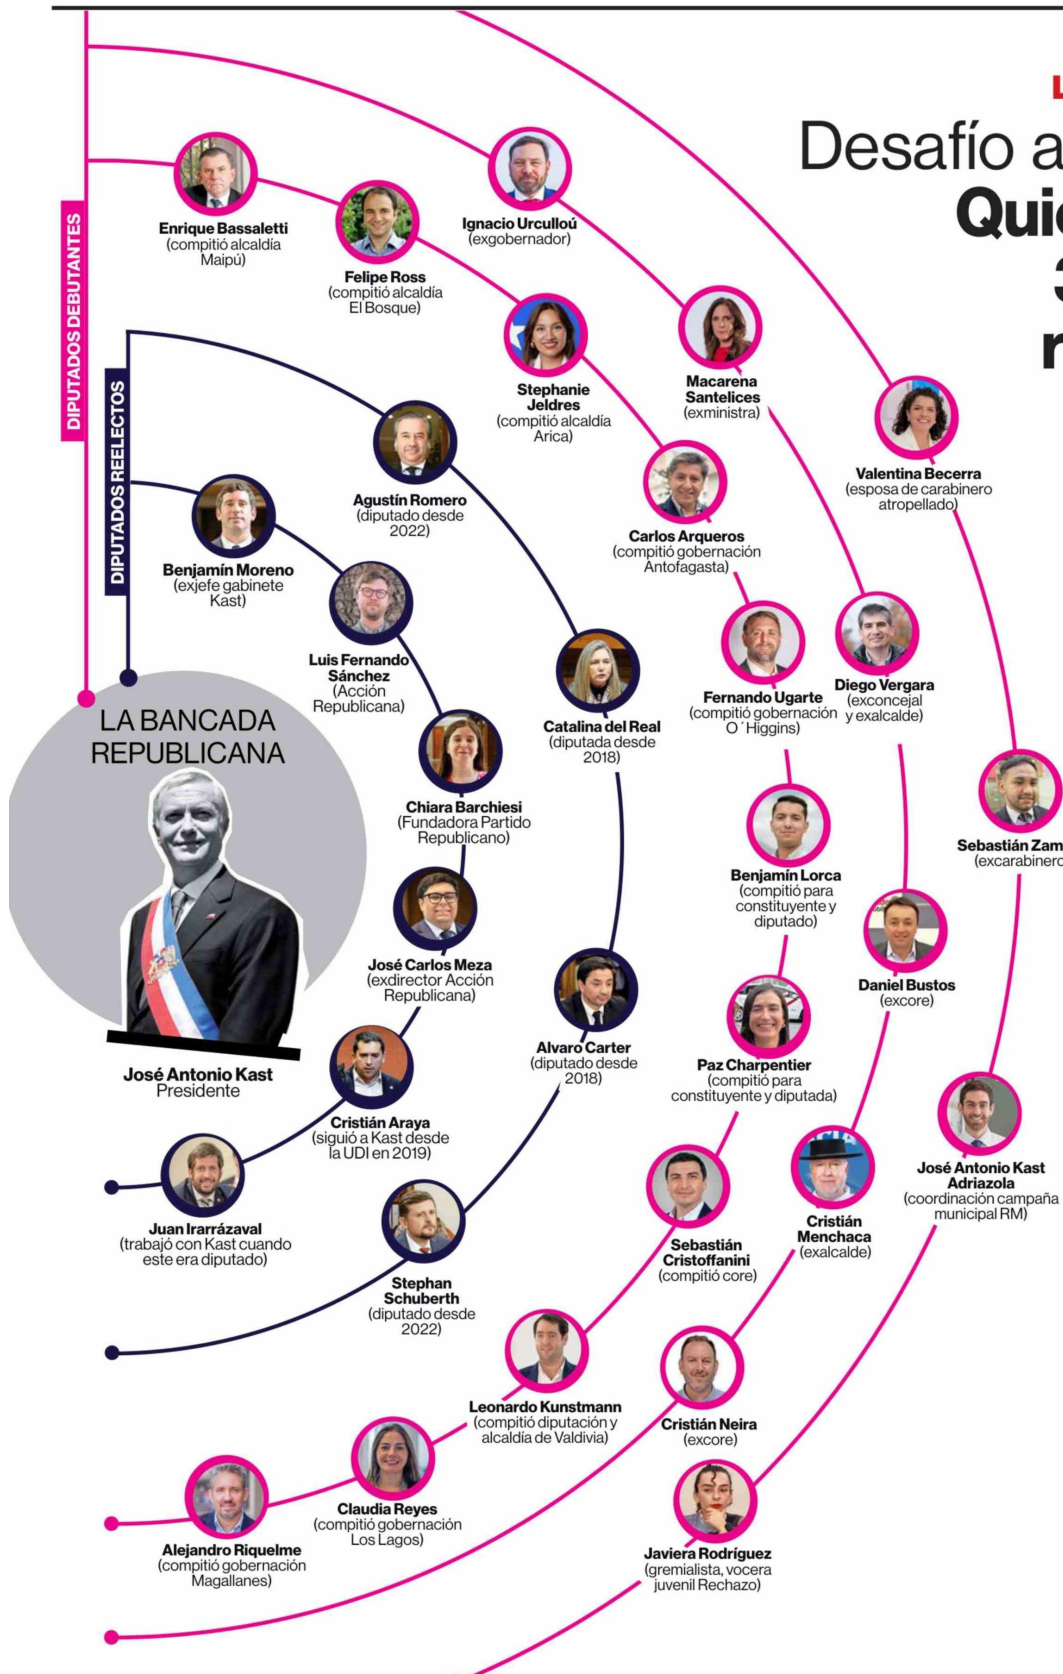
L

Desafío a
Qui
3
r

DIPUTADOS DEBUTANTES

DIPUTADOS REELECTOS

Enrique Bassaletti (compitió alcaldía Maipú)

Felipe Ross (compitió alcaldía El Bosque)

Ignacio Urcullú (exgobernador)

Stephanie Jeldres (compitió alcaldía Arica)

Macarena Santelices (exministra)

Valentina Becerra (esposa de carabinero atropellado)

Agustín Romero (diputado desde 2022)

Benjamín Moreno (exjefe gabinete Kast)

Carlos Arqueros (compitió gobernación Antofagasta)

Luis Fernando Sánchez (Acción Republicana)

Catalina del Real (diputada desde 2018)

Fernando Ugarte (compitió gobernación O´Higgins)

Diego Vergara (exconcejal y exalcalde)

LA BANCADA REPUBLICANA

Sebastián Zam (excarabinero

Chiara Barchiesi (Fundadora Partido Republicano)

Benjamín Lorca (compitió para constituyente y diputado)

José Carlos Meza (exdirector Acción Republicana)

Daniel Bustos (excore)

Alvaro Carter (diputado desde 2018)

José Antonio Kast Presidente

Paz Charpentier (compitió para constituyente y diputada)

Cristián Araya (siguió a Kast desde la UDI en 2019)

José Antonio Kast Adriazola (coordinación campaña municipal RM)

Juan Irarrázaval (trabajó con Kast cuando este era diputado)

Cristián Menchaca (exalcalde)

Sebastián Cristoffanini (compitió core)

Stephan Schuberth (diputado desde 2022)

Leonardo Kunstmann (compitió diputación y alcaldía de Valdivia)

Cristián Neira (excore)

Claudia Reyes (compitió gobernación Los Lagos)

Alejandro Riquelme (compitió gobernación Magallanes)

Javiera Rodríguez (gremialista, vocera juvenil Rechazo)